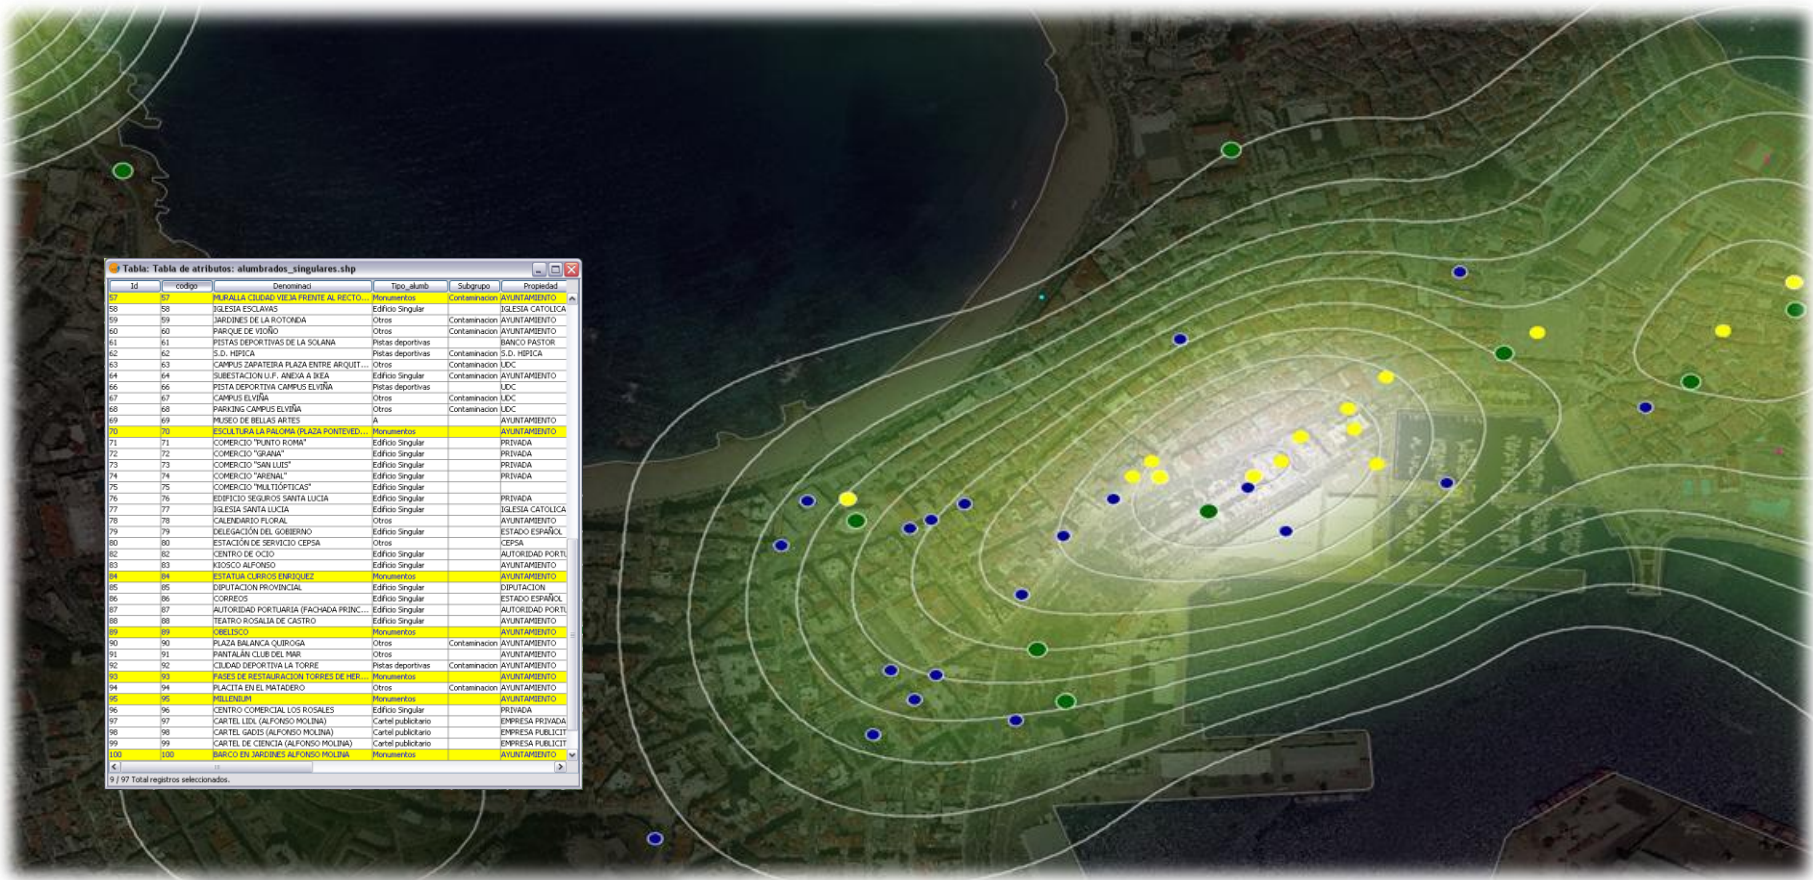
Tabla: Tabla de atributos: alumbrados_singulares.shp

| Id | codigo | Denominaci | Tipo_alumb | Subgrupo | Propiedad |
|---|---|---|---|---|---|
| 57 | 57 | MURALLA CIUDAD VIEJA FRENTE AL RECTO... | Monumentos | Contaminacion | AYUNTAMIENTO |
| 58 | 58 | IGLESIA ESCLAVAS | Edificio Singular | | IGLESIA CATOLICA |
| 59 | 59 | JARDINES DE LA ROTONDA | Otros | Contaminacion | AYUNTAMIENTO |
| 60 | 60 | PARQUE DE VIOÑO | Otros | Contaminacion | AYUNTAMIENTO |
| 61 | 61 | PISTAS DEPORTIVAS DE LA SOLANA | Pistas deportivas | | BANCO PASTOR |
| 62 | 62 | S.D. HIPICA | Pistas deportivas | Contaminacion | S.D. HIPICA |
| 63 | 63 | CAMPUS ZAPATEIRA PLAZA ENTRE ARQUIT... | Otros | Contaminacion | UDC |
| 64 | 64 | SUBESTACION U.F. ANEXA A IKEA | Edificio Singular | Contaminacion | AYUNTAMIENTO |
| 66 | 66 | PISTA DEPORTIVA CAMPUS ELVIÑA | Pistas deportivas | | UDC |
| 67 | 67 | CAMPUS ELVIÑA | Otros | Contaminacion | UDC |
| 68 | 68 | PARKING CAMPUS ELVIÑA | Otros | Contaminacion | UDC |
| 69 | 69 | MUSEO DE BELLAS ARTES | A | | AYUNTAMIENTO |
| 70 | 70 | ESCULTURA LA PALOMA (PLAZA PONTEVED... | Monumentos | | AYUNTAMIENTO |
| 71 | 71 | COMERCIO "PUNTO ROMA" | Edificio Singular | | PRIVADA |
| 72 | 72 | COMERCIO "GRANA" | Edificio Singular | | PRIVADA |
| 73 | 73 | COMERCIO "SAN LUIS" | Edificio Singular | | PRIVADA |
| 74 | 74 | COMERCIO "ARENAL" | Edificio Singular | | PRIVADA |
| 75 | 75 | COMERCIO "MULTIÓPTICAS" | Edificio Singular | | |
| 76 | 76 | EDIFICIO SEGUROS SANTA LUCIA | Edificio Singular | | PRIVADA |
| 77 | 77 | IGLESIA SANTA LUCIA | Edificio Singular | | IGLESIA CATOLICA |
| 78 | 78 | CALENDARIO FLORAL | Otros | | AYUNTAMIENTO |
| 79 | 79 | DELEGACIÓN DEL GOBIERNO | Edificio Singular | | ESTADO ESPAÑOL |
| 80 | 80 | ESTACIÓN DE SERVICIO CEPSA | Otros | | CEPSA |
| 82 | 82 | CENTRO DE OCIO | Edificio Singular | | AUTORIDAD PORTU |
| 83 | 83 | KIOSCO ALFONSO | Edificio Singular | | AYUNTAMIENTO |
| 84 | 84 | ESTATUA CURROS ENRIQUEZ | Monumentos | | AYUNTAMIENTO |
| 85 | 85 | DIPUTACION PROVINCIAL | Edificio Singular | | DIPUTACION |
| 86 | 86 | CORREOS | Edificio Singular | | ESTADO ESPAÑOL |
| 87 | 87 | AUTORIDAD PORTUARIA (FACHADA PRINC... | Edificio Singular | | AUTORIDAD PORTU |
| 88 | 88 | TEATRO ROSALIA DE CASTRO | Edificio Singular | | AYUNTAMIENTO |
| 89 | 89 | OBELISCO | Monumentos | | AYUNTAMIENTO |
| 90 | 90 | PLAZA BALANCA QUIROGA | Otros | Contaminacion | AYUNTAMIENTO |
| 91 | 91 | PANTALÁN CLUB DEL MAR | Otros | | AYUNTAMIENTO |
| 92 | 92 | CIUDAD DEPORTIVA LA TORRE | Pistas deportivas | Contaminacion | AYUNTAMIENTO |
| 93 | 93 | PASES DE RESTAURACION TORRES DE HER... | Monumentos | | AYUNTAMIENTO |
| 94 | 94 | PLACITA EN EL MATADERO | Otros | Contaminacion | AYUNTAMIENTO |
| 95 | 95 | MILLENIUM | Monumentos | | AYUNTAMIENTO |
| 96 | 96 | CENTRO COMERCIAL LOS ROSALES | Edificio Singular | | PRIVADA |
| 97 | 97 | CARTEL LIDL (ALFONSO MOLINA) | Cartel publicitario | | EMPRESA PRIVADA |
| 98 | 98 | CARTEL GADIS (ALFONSO MOLINA) | Cartel publicitario | | EMPRESA PUBLICIT |
| 99 | 99 | CARTEL DE CIENCIA (ALFONSO MOLINA) | Cartel publicitario | | EMPRESA PUBLICIT |
| 100 | 100 | BARCO EN JARDINES ALFONSO MOLINA | Monumentos | | AYUNTAMIENTO |

9 / 97 Total registros seleccionados.